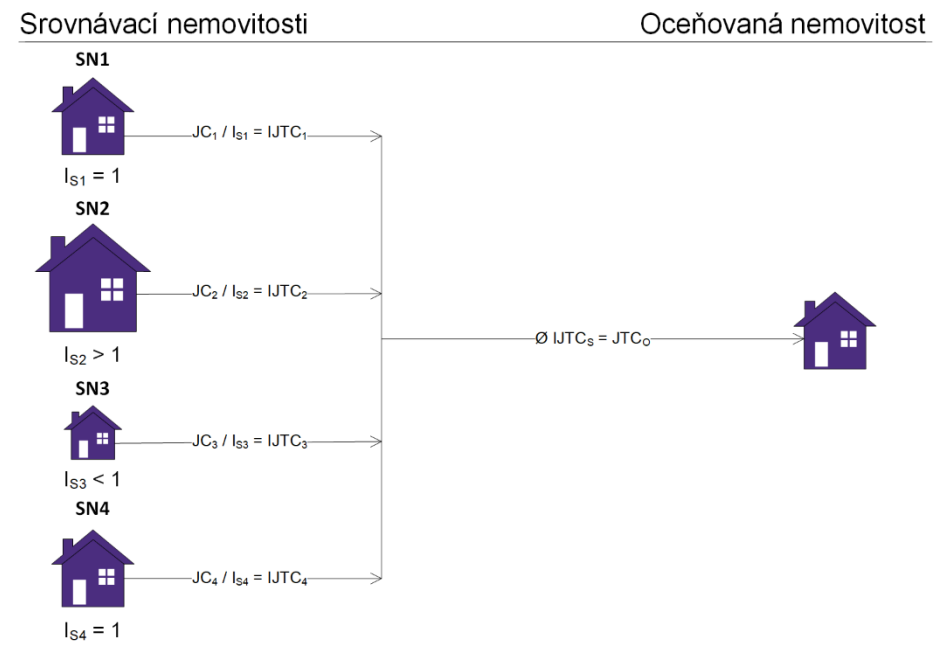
Srovnávací nemovitosti

Oceňovaná nemovitost

SN1

$JC_1 / I_{S1} = IJTC_1$

$I_{S1} = 1$

SN2

$JC_2 / I_{S2} = IJTC_2$

$I_{S2} > 1$

Ø $IJTC_S = JTC_O$

SN3

$JC_3 / I_{S3} = IJTC_3$

$I_{S3} < 1$

SN4

$JC_4 / I_{S4} = IJTC_4$

$I_{S4} = 1$